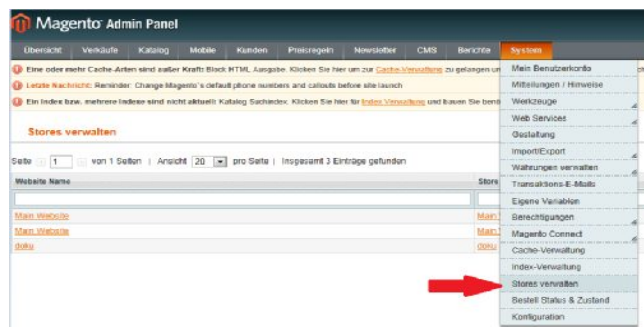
Magento Admin Panel

Übersicht | Verkäufe | Katalog | Mobile | Kunden | Preisregeln | Newsletter | CMS | Berichte | System

Eine oder mehr Cache-Arten sind außer Kraft: Block HTML Ausgabe. Klicken Sie hier um zur Cache-Verwaltung zu gelangen un

Letzte Nachricht: Reminder: Change Magento`s default phone numbers and callouts before site launch

Ein Index bzw. mehrere Indexe sind nicht aktuell: Katalog Suchindex. Klicken Sie hier für Index Verwaltung und bauen Sie bent

Stores verwalten

Seite 1 von 1 Seiten | Ansicht 20 pro Seite | Insgesamt 3 Einträge gefunden

| Website Name | Store |
|---|---|
| | |
| Main Website | Main |
| Main Website | Main |
| doku | doku |

Mein Benutzerkonto
Mitteilungen / Hinweise
Werkzeuge
Web Services
Gestaltung
Import/Export
Währungen verwalten
Transaktions-E-Mails
Eigene Variablen
Berechtigungen
Magento Connect
Cache-Verwaltung
Index-Verwaltung
Stores verwalten
Bestell Status & Zustand
Konfiguration